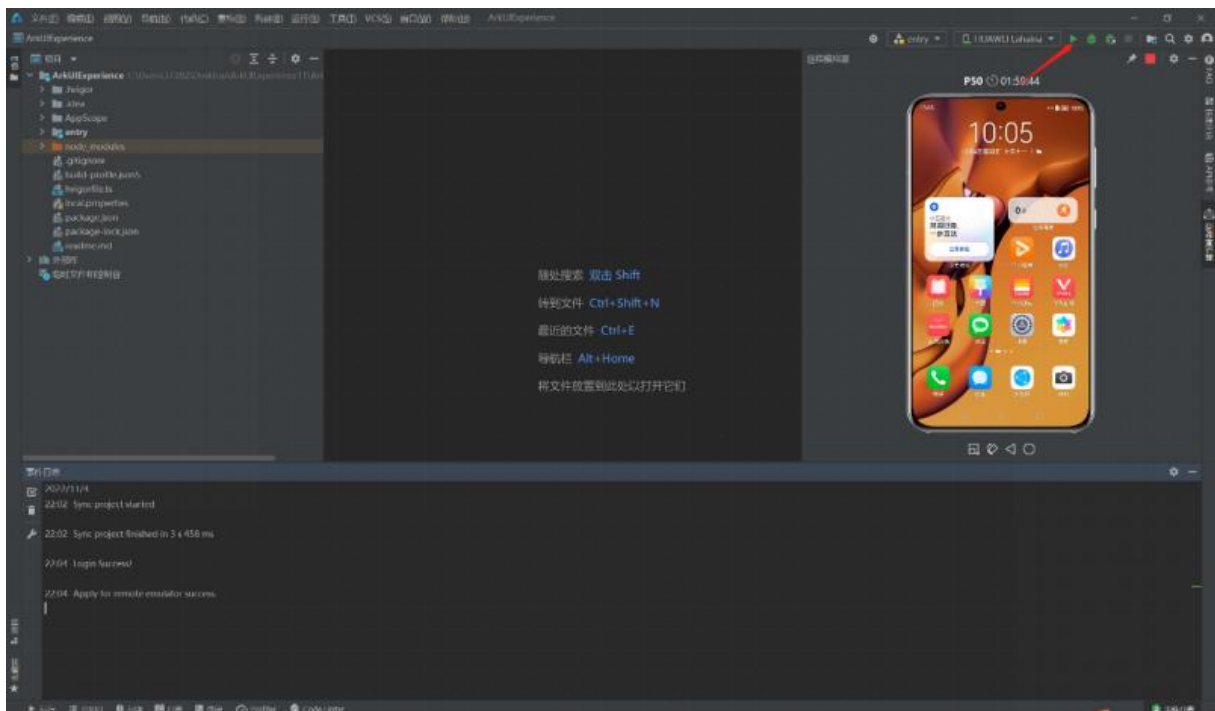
文件(F) 编辑(E) 视图(V) 导航(N) 代码(C) 重构(R) 构建(B) 运行(U) 工具(T) VCS(S) 窗口(W) 帮助(H) ArkUIExperience

ArkUIExperience

entry

HUAWEI Lahaina

项目

ArkUIExperience

.hvigor

.idea

AppScope

entry

node_modules

.gitignore

build-profile.json5

hvigorfile.ts

local.properties

package.json

package-lock.json

readme.md

外部库

临时文件和控制台

随处搜索 双击 Shift

转到文件 Ctrl+Shift+N

最近的文件 Ctrl+E

导航栏 Alt+Home

将文件放置到此处以打开它们

远程模拟器

P50 01:59:44

10:05

事件日志

2022/11/4

22:02 Sync project started

22:02 Sync project finished in 3 s 458 ms

22:04 Login Success!

22:04 Apply for remote emulator success.